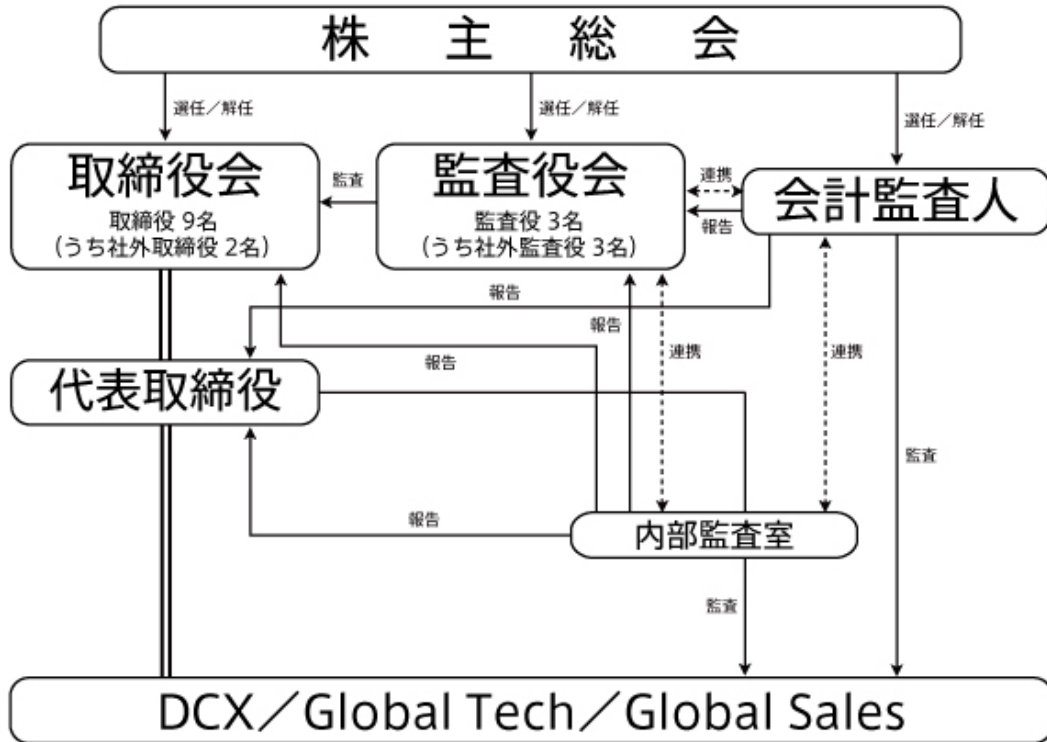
株 主 総 会

選任／解任

選任／解任

選任／解任

取締役会
取締役 9名
（うち社外取締役 2名）

監査

監査役会
監査役 3名
（うち社外監査役 3名）

連携

報告

会計監査人

報告

報告

報告

連携

連携

代表取締役

監査

報告

内部監査室

監査

DCX／Global Tech／Global Sales